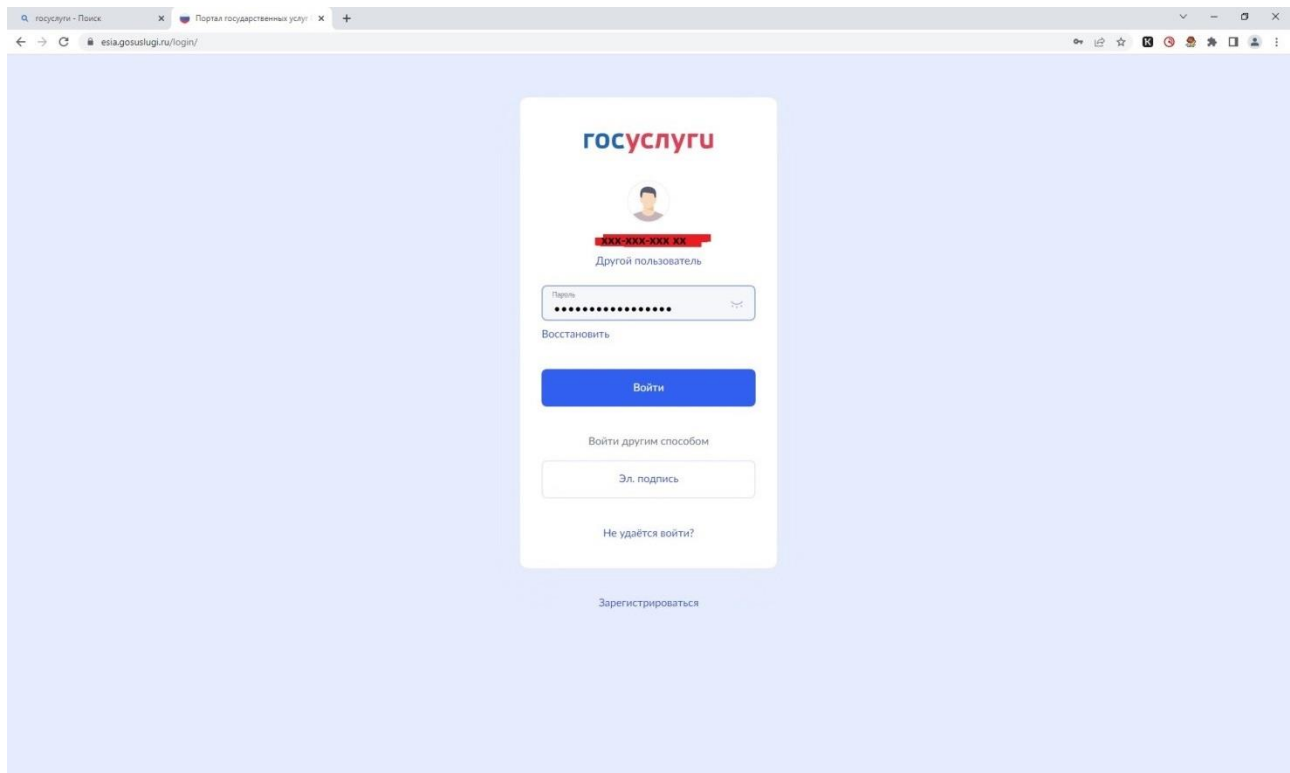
госуслуги - Поиск
Портал государственных услуг
esia.gosuslugi.ru/login/

госуслуги

XXX-XXX-XXX XX
Другой пользователь

Пароль
•••••••••••••••••
Восстановить

Войти

Войти другим способом

Эл. подпись

Не удаётся войти?

Зарегистрироваться